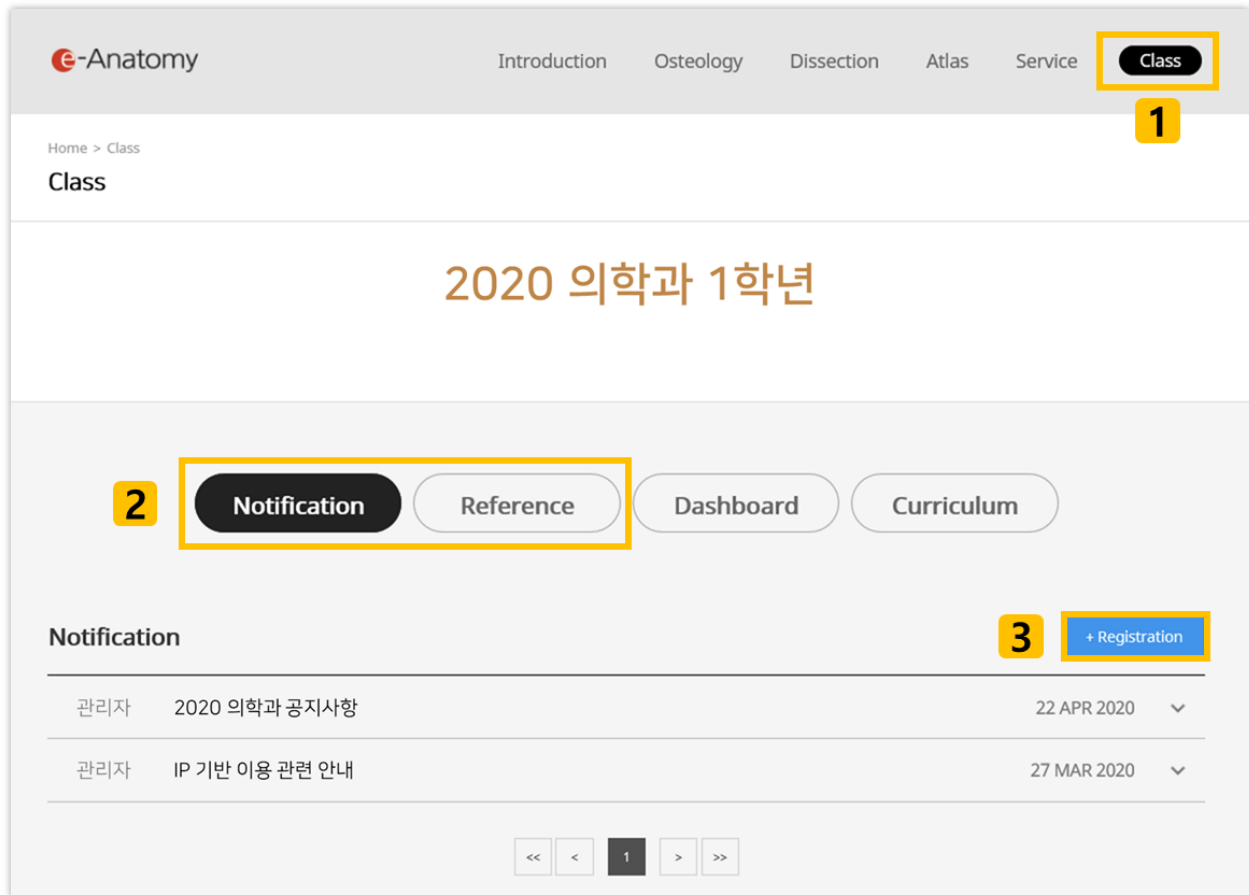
e-Anatomy

Introduction Osteology Dissection Atlas Service Class

1

Home > Class

Class

2020 의학과 1학년

2

Notification Reference Dashboard Curriculum

Notification

3

+ Registration

| 관리자 | 2020 의학과 공지사항 | 22 APR 2020 |
|---|---|---|
| 관리자 | IP 기반 이용 관련 안내 | 27 MAR 2020 |

<< < 1 > >>